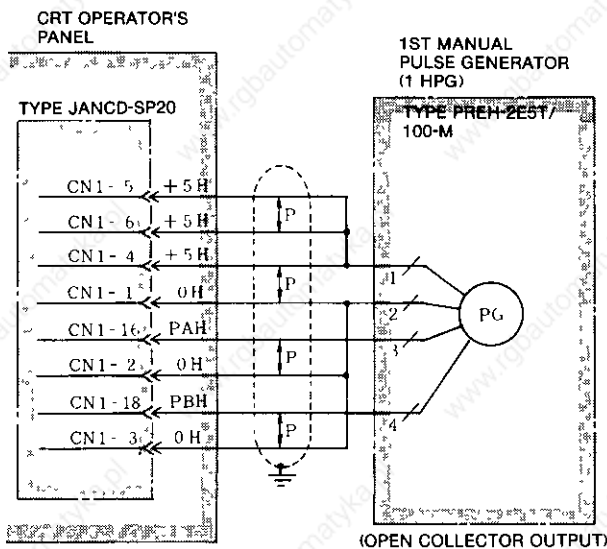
CRT OPERATOR'S PANEL

TYPE JANCD-SP20

CN1- 5 +5H
CN1- 6 +5H
CN1- 4 +5H
CN1- 1 0H
CN1-16 PAH
CN1- 2 0H
CN1-18 PBH
CN1- 3 0H

P
P
P
P

1ST MANUAL PULSE GENERATOR (1 HPG)

TYPE PREH-2E5T/ 100-M

1
2
3
4

PG

(OPEN COLLECTOR OUTPUT)

www.rgbautomatyka.pl